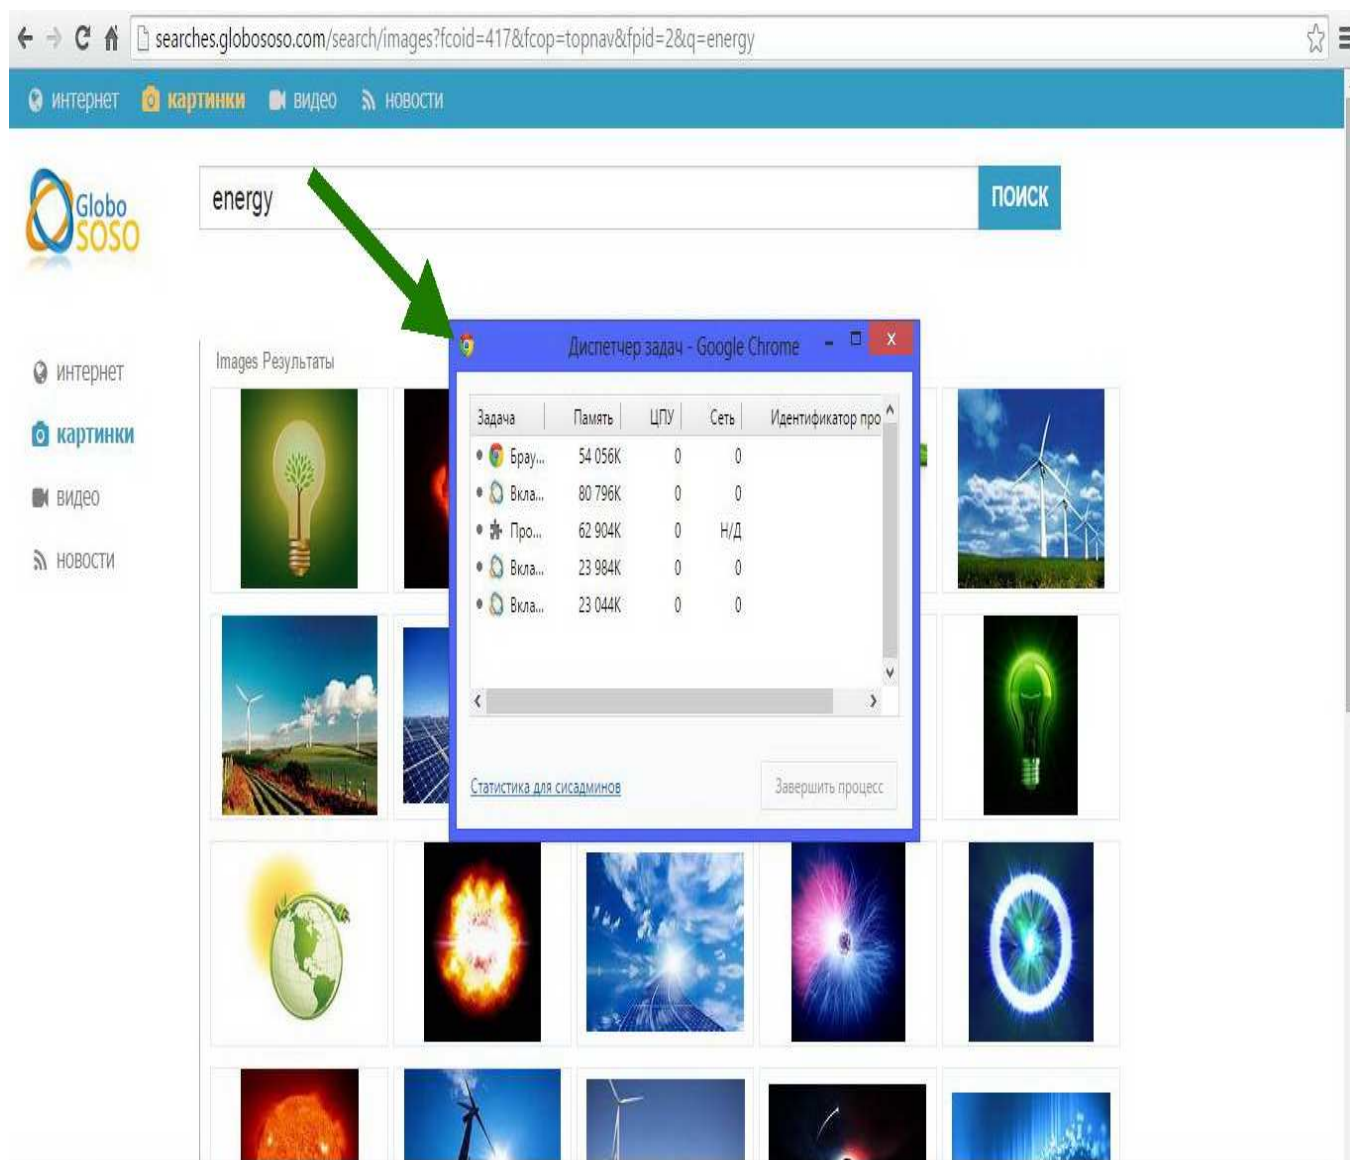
searches.globososo.com/search/images?fcoid=417&fcop=topnav&fpid=2&q=energy

интернет картинки видео новости

Globo SOSO

energy

ПОИСК

интернет
картинки
видео
новости

Images Результаты

Диспетчер задач - Google Chrome

| Задача | Память | ЦПУ | Сеть | Идентификатор про |
|---|---|---|---|---|
| Брау... | 54 056K | 0 | 0 | |
| Вкла... | 80 796K | 0 | 0 | |
| Про... | 62 904K | 0 | Н/Д | |
| Вкла... | 23 984K | 0 | 0 | |
| Вкла... | 23 044K | 0 | 0 | |

Статистика для сисадминов

Завершить процесс